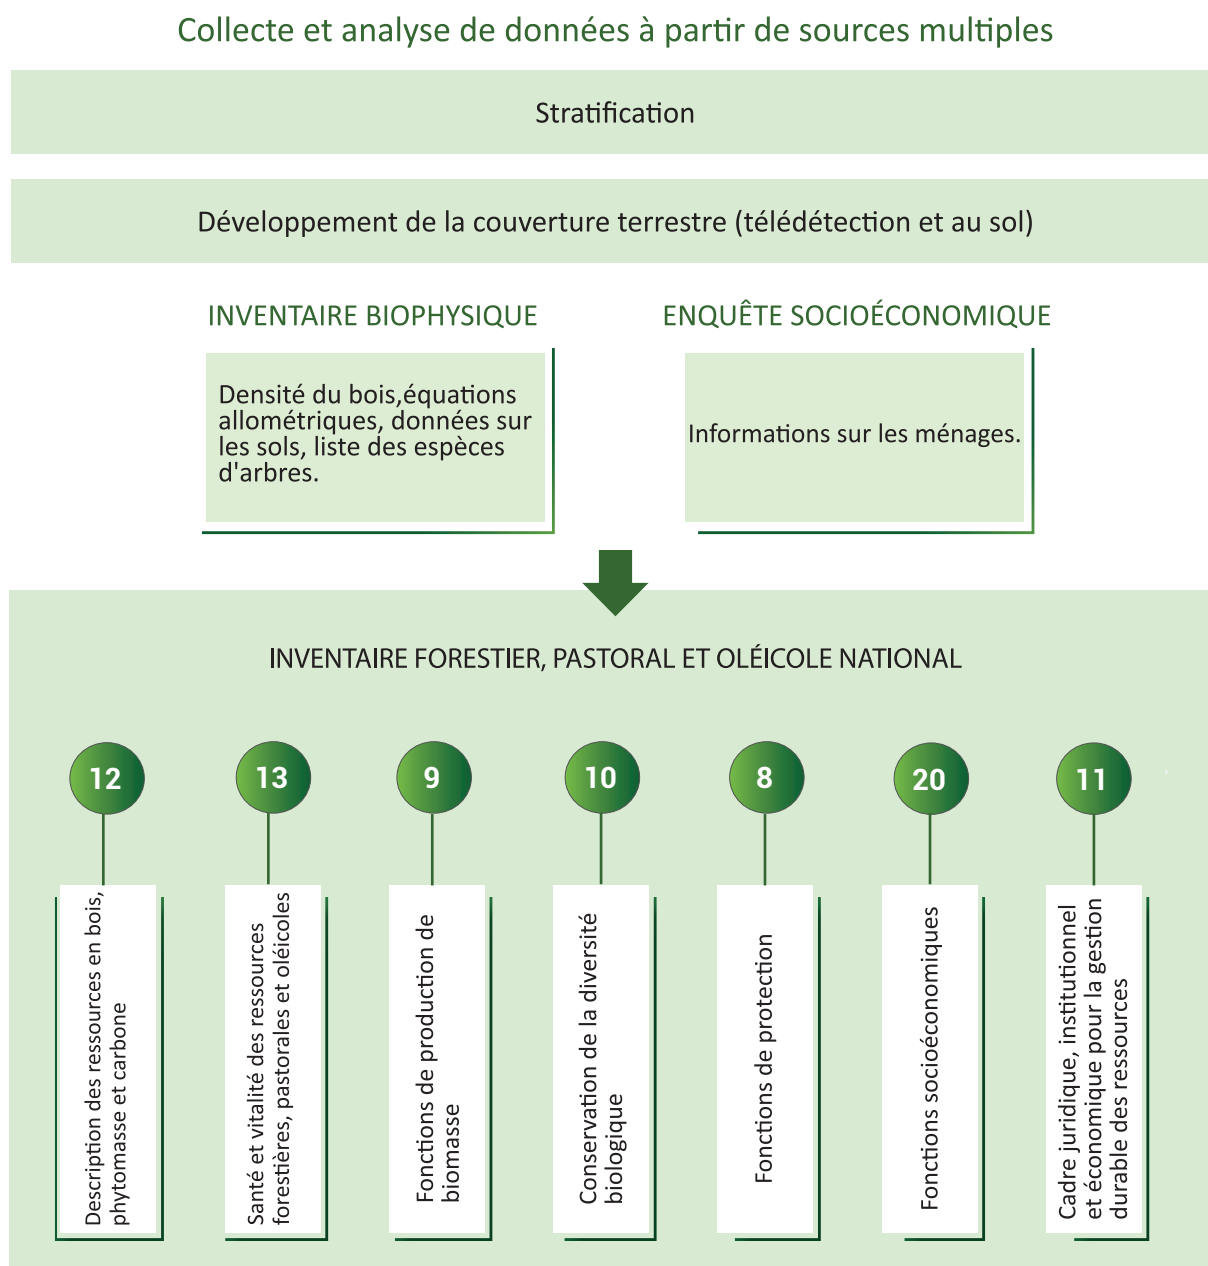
Collecte et analyse de données à partir de sources multiples

Stratification

Développement de la couverture terrestre (télédétection et au sol)

INVENTAIRE BIOPHYSIQUE

Densité du bois,équations allométriques, données sur les sols, liste des espèces d'arbres.

ENQUÊTE SOCIOÉCONOMIQUE

Informations sur les ménages.

INVENTAIRE FORESTIER, PASTORAL ET OLÉICOLE NATIONAL

12

Description des ressources en bois, phytomasse et carbone

13

Santé et vitalité des ressources forestières, pastorales et oléicoles

9

Fonctions de production de biomasse

10

Conservation de la diversité biologique

8

Fonctions de protection

20

Fonctions socioéconomiques

11

Cadre juridique, institutionnel et économique pour la gestion durable des ressources